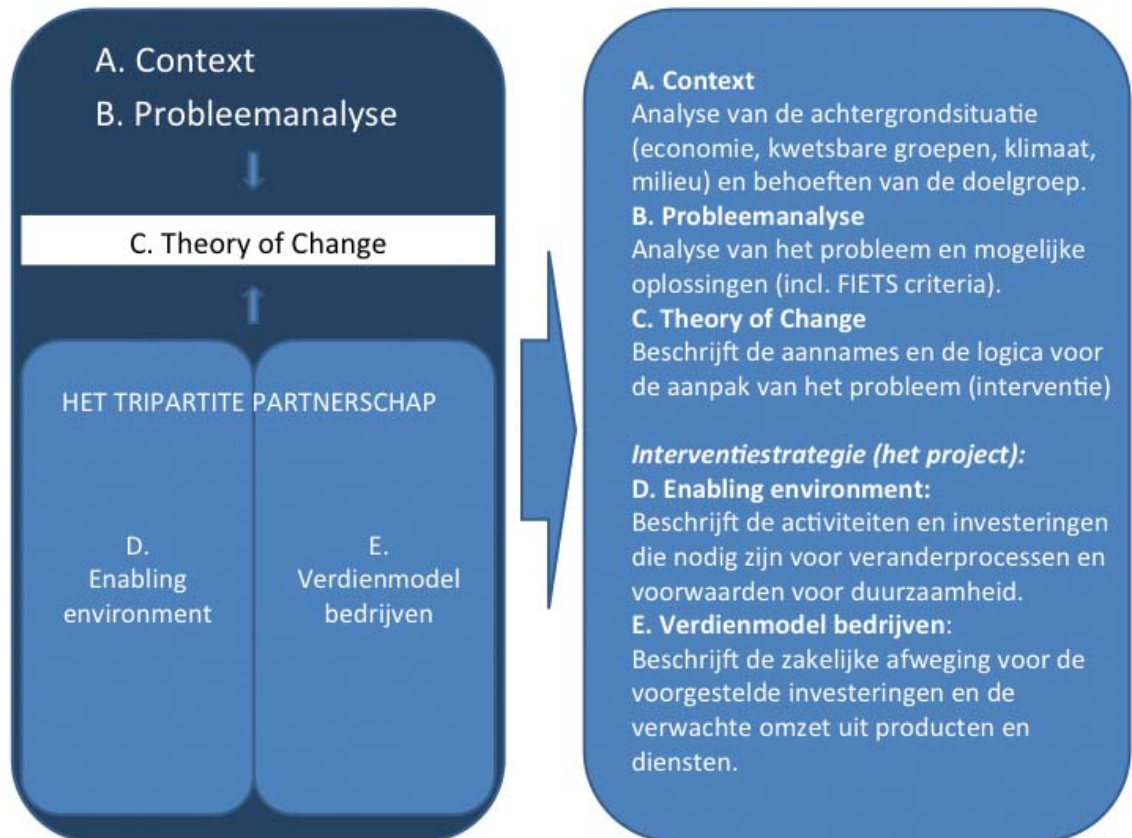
A. Context

B. Probleemanalyse

C. Theory of Change

HET TRIPARTITE PARTNERSCHAP

D. Enabling environment

E. Verdienmodel bedrijven

**A. Context**
Analyse van de achtergrondsituatie (economie, kwetsbare groepen, klimaat, milieu) en behoeften van de doelgroep.
**B. Probleemanalyse**
Analyse van het probleem en mogelijke oplossingen (incl. FIETS criteria).
**C. Theory of Change**
Beschrijft de aannames en de logica voor de aanpak van het probleem (interventie)

*Interventiestrategie (het project):*
**D. Enabling environment:**
Beschrijft de activiteiten en investeringen die nodig zijn voor veranderprocessen en voorwaarden voor duurzaamheid.
**E. Verdienmodel bedrijven**:
Beschrijft de zakelijke afweging voor de voorgestelde investeringen en de verwachte omzet uit producten en diensten.